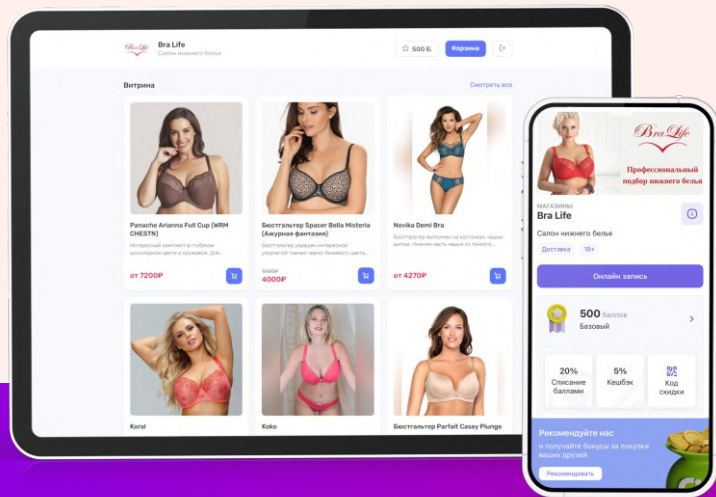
Bra Life
Салон нижнего белья

500 Б.
Корзина

Витрина
Смотреть все

Panache Arianna Full Cup (WRM CHESTN)
Интересный комплект в глубоком шоколадном цвете и кружевом. Для...
от 7200₽

Бюстгальтер Spacer Bella Misteria (Ажурная фантазия)
Бюстгальтер украшен интересной узорчатой тканью черно бежевого цвета...
5000₽
4000₽

Novika Demi Bra
Бюстгальтер выполнен на косточках, мягкие чашки. Нижняя часть чашки из тонкого...
от 4270₽

Koral

Koko

Бюстгальтер Parfait Casey Plunge

Bra Life
Профессиональный подбор нижнего белья

МАГАЗИНЫ
Bra Life
Салон нижнего белья
Доставка
18+
Онлайн запись

500 баллов
Базовый

20%
Списание баллами

5%
Кешбэк

Код скидки

Рекомендуйте нас
и получайте бонусы за покупки ваших друзей
Рекомендовать